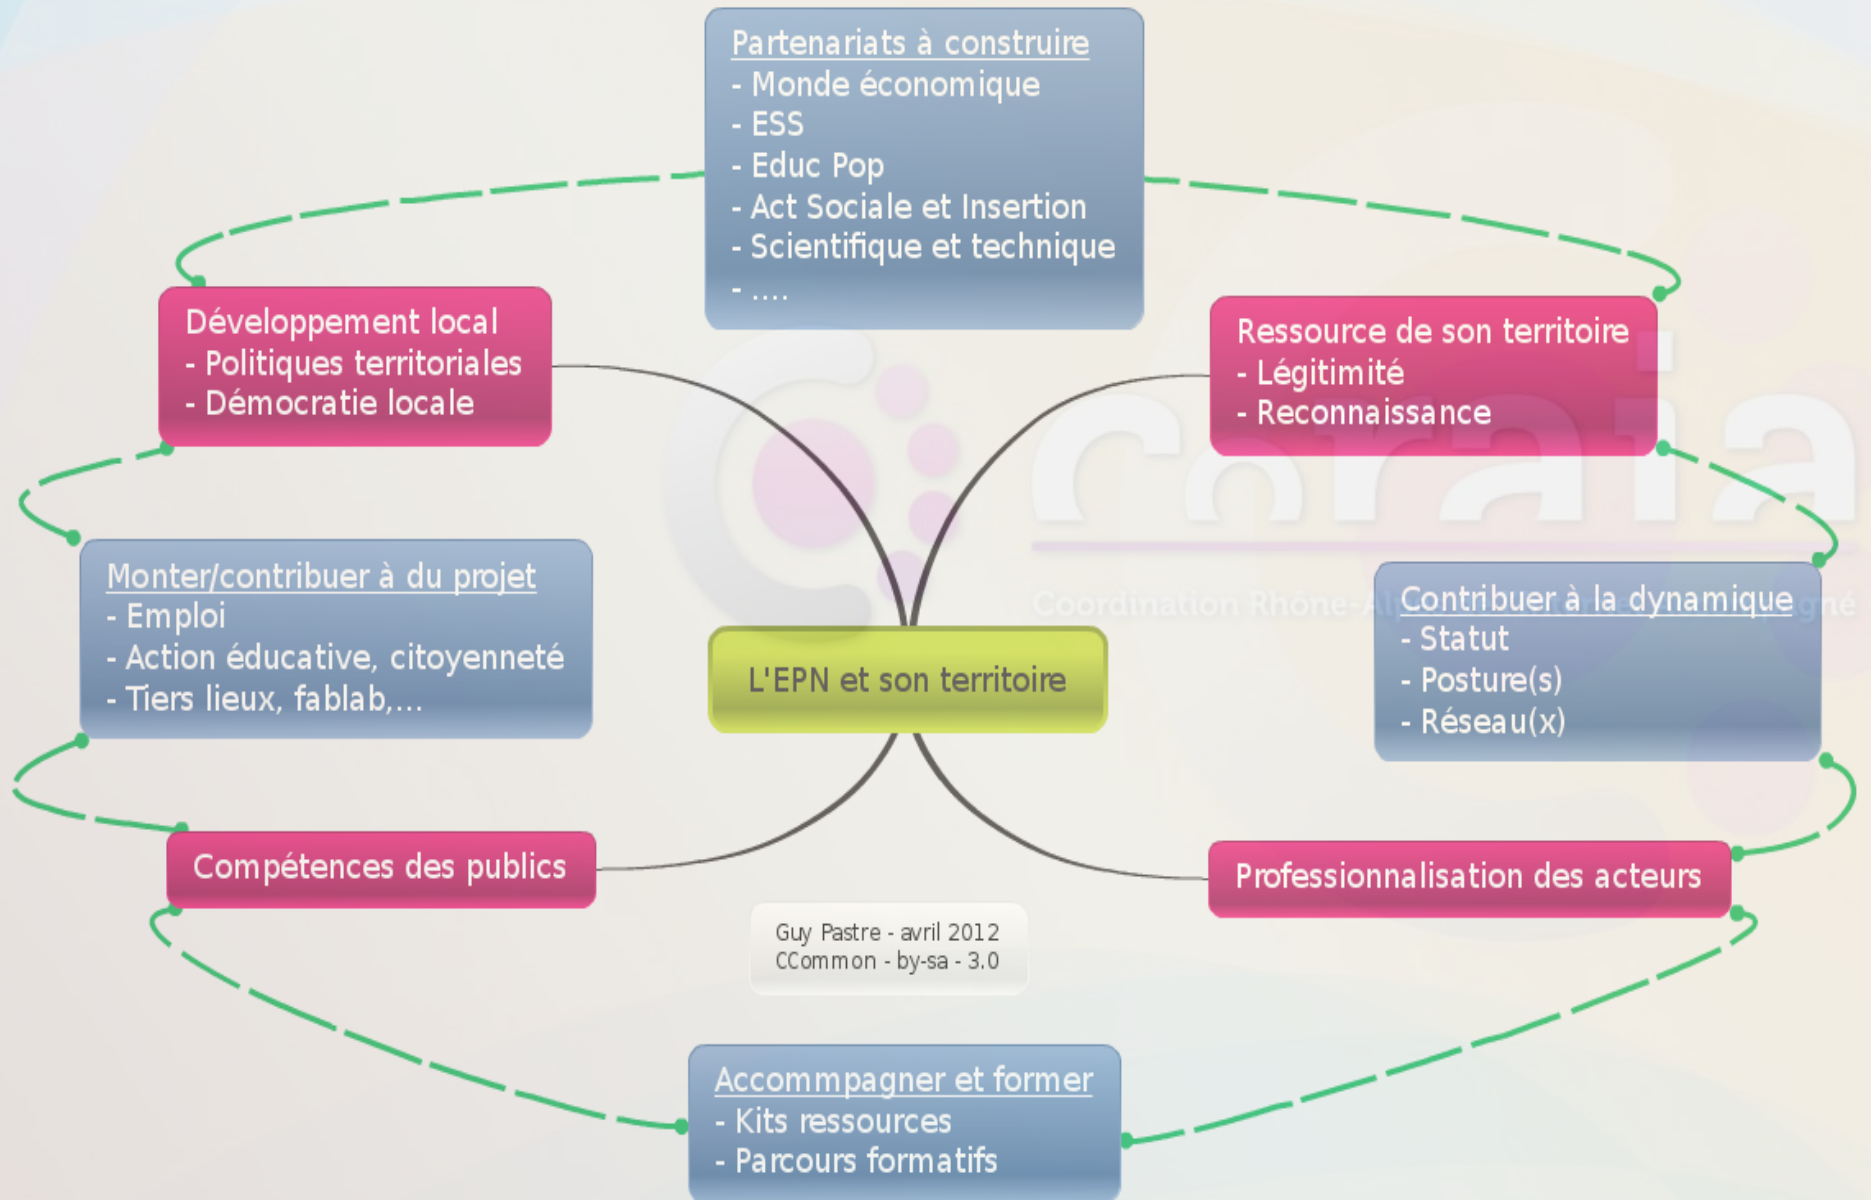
Partenariats à construire
- Monde économique
- ESS
- Educ Pop
- Act Sociale et Insertion
- Scientifique et technique
- ....

Développement local
- Politiques territoriales
- Démocratie locale

Ressource de son territoire
- Légitimité
- Reconnaissance

Monter/contribuer à du projet
- Emploi
- Action éducative, citoyenneté
- Tiers lieux, fablab,...

L'EPN et son territoire

Contribuer à la dynamique
- Statut
- Posture(s)
- Réseau(x)

Compétences des publics

Professionnalisation des acteurs

Guy Pastre - avril 2012
CCommon - by-sa - 3.0

Accommpagner et former
- Kits ressources
- Parcours formatifs

Coraia
Coordination Rhône-Al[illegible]gné